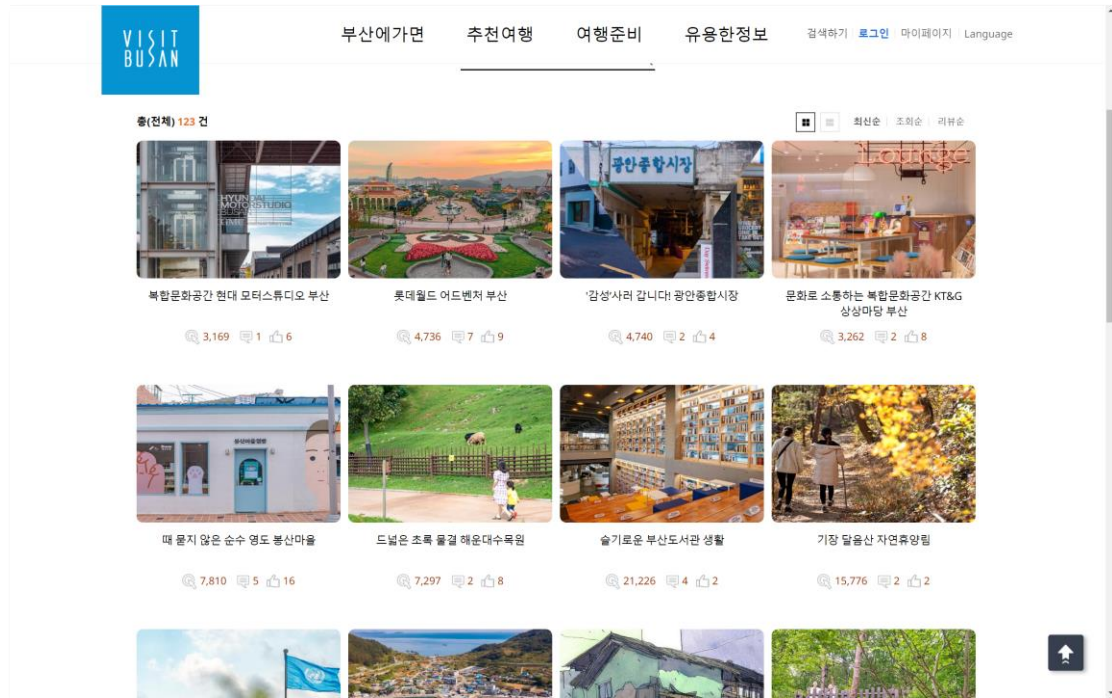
VISIT BUSAN

부산에가면 추천여행 여행준비 유용한정보 검색하기 로그인 마이페이지 Language

총(전체) 123 건

최신순 | 조회순 | 리뷰순

HYUNDAI MOTORSTUDIO BUSAN

복합문화공간 현대 모터스튜디오 부산

3,169 1 6

롯데월드 어드벤처 부산

4,736 7 9

광안종합시장

'감성'사러 갑니다! 광안종합시장

4,740 2 4

Lounge

문화로 소통하는 복합문화공간 KT&G 상상마당 부산

3,262 2 8

때 묻지 않은 순수 영도 봉산마을

7,810 5 16

드넓은 초록 물결 해운대수목원

7,297 2 8

슬기로운 부산도서관 생활

21,226 4 2

기장 달음산 자연휴양림

15,776 2 2